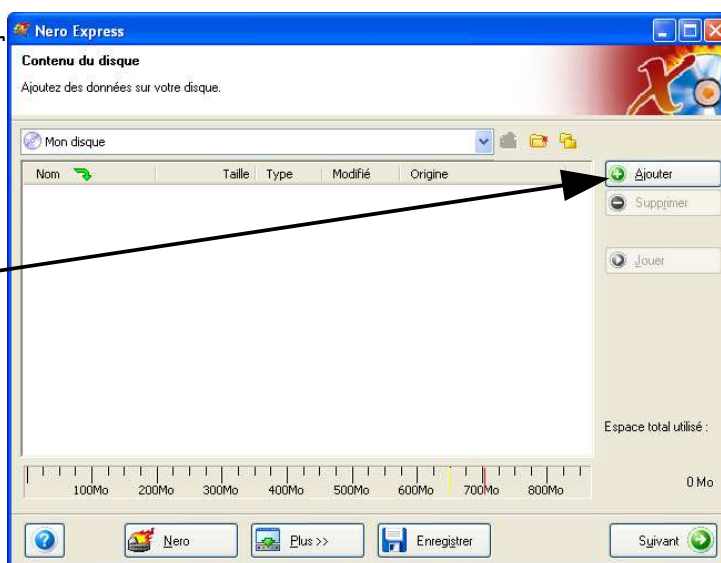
Nero Express

Contenu du disque

Ajoutez des données sur votre disque.

Mon disque

| Nom | Taille | Type | Modifié | Origine |
|---|---|---|---|---|

Ajouter

Supprimer

Jouer

Espace total utilisé :

100Mo 200Mo 300Mo 400Mo 500Mo 600Mo 700Mo 800Mo

0 Mo

Nero

Plus >>

Enregistrer

Suivant